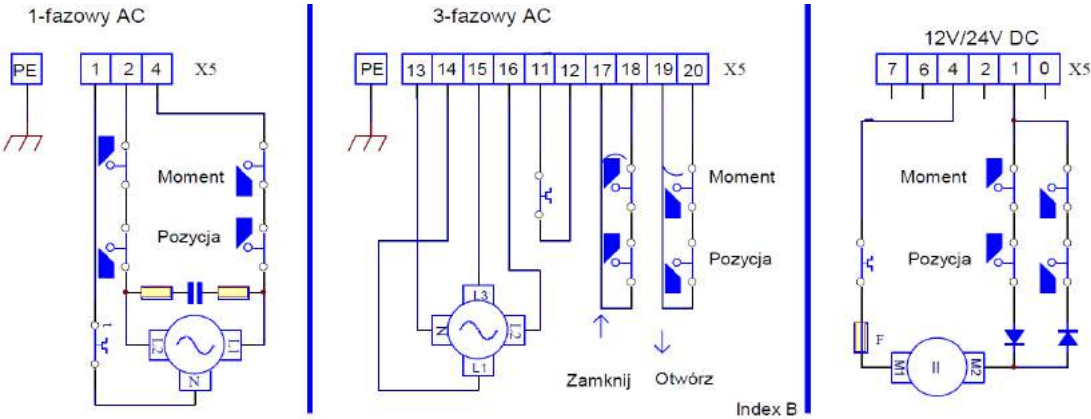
1-fazowy AC

PE

| 1 | 2 | 4 |
|---|---|---|

X5

Moment

Pozycja

L2 L1 N

3-fazowy AC

PE

| 13 | 14 | 15 | 16 | 11 | 12 | 17 | 18 | 19 | 20 |
|---|---|---|---|---|---|---|---|---|---|

X5

Moment

Pozycja

L3 N L2 L1

Zamknij

Otwórz

Index B

12V/24V DC

| 7 | 6 | 4 | 2 | 1 | 0 |
|---|---|---|---|---|---|

X5

Moment

Pozycja

F

M1 II M2